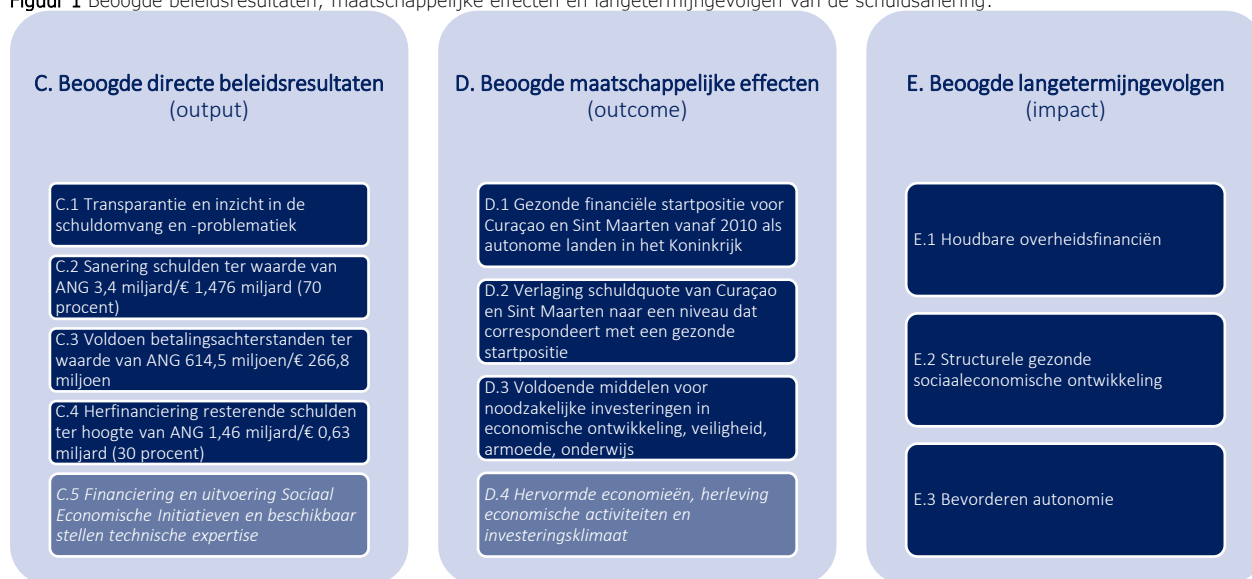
Figuur 1 Beoogde beleidsresultaten, maatschappelijke effecten en langetermijngevolgen van de schuldsanering.

C. Beoogde directe beleidsresultaten
(output)

C.1 Transparantie en inzicht in de schuldomvang en -problematiek

C.2 Sanering schulden ter waarde van ANG 3,4 miljard/€ 1,476 miljard (70 procent)

C.3 Voldoen betalingsachterstanden ter waarde van ANG 614,5 miljoen/€ 266,8 miljoen

C.4 Herfinanciering resterende schulden ter hoogte van ANG 1,46 miljard/€ 0,63 miljard (30 procent)

C.5 Financiering en uitvoering Sociaal Economische Initiatieven en beschikbaar stellen technische expertise

D. Beoogde maatschappelijke effecten
(outcome)

D.1 Gezonde financiële startpositie voor Curaçao en Sint Maarten vanaf 2010 als autonome landen in het Koninkrijk

D.2 Verlaging schuldquote van Curaçao en Sint Maarten naar een niveau dat correspondeert met een gezonde startpositie

D.3 Voldoende middelen voor noodzakelijke investeringen in economische ontwikkeling, veiligheid, armoede, onderwijs

D.4 Hervormde economieën, herleving economische activiteiten en investeringsklimaat

E. Beoogde langetermijngevolgen
(impact)

E.1 Houdbare overheidsfinanciën

E.2 Structurele gezonde sociaaleconomische ontwikkeling

E.3 Bevorderen autonomie